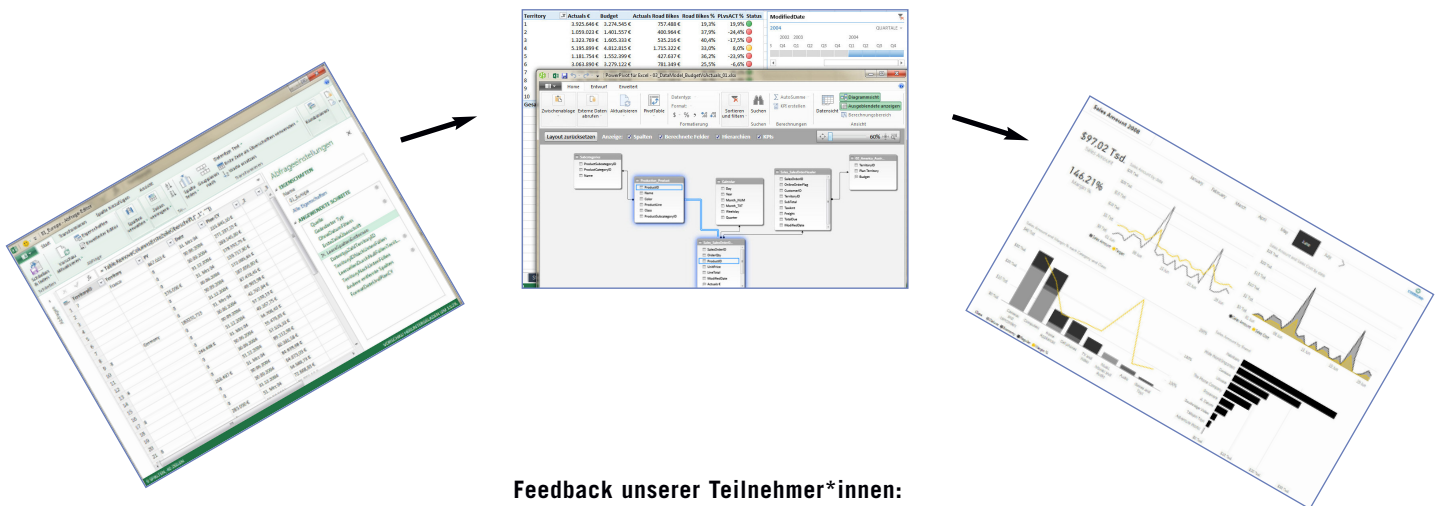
Feedback unserer Teilnehmer*innen:

| Territory | Actuals € | Budget | Actuals Road Bikes | Road Bikes % | PLvsACT % | Status |
|---|---|---|---|---|---|---|
| 1 | 3.925.646 € | 3.274.545 € | 757.488 € | 19,3% | 19,9% | |
| 2 | 1.059.023 € | 1.401.557 € | 400.964 € | 37,9% | -24,4% | |
| 3 | 1.323.789 € | 1.605.333 € | 535.216 € | 40,4% | -17,5% | |
| 4 | 5.195.899 € | 4.812.815 € | 1.715.322 € | 33,0% | 8,0% | |
| 5 | 1.181.754 € | 1.552.399 € | 427.637 € | 36,2% | -23,9% | |
| 6 | 3.063.090 € | 3.279.122 € | 781.349 € | 25,5% | -6,6% | |

ModifiedDate

PowerPivot for Excel

Home Entwurf Erweitert

Zwischenablage Externe Daten abrufen Aktualisieren PivotTable Formatierung Sortieren und filtern Suchen Berechnungen Datensicht Diagrammsicht Ausgeblendete anzeigen Ansicht

Layout zurücksetzen Anzeige: Spalten Berechnete Felder Hierarchien KPIs

Sales Amount 2008

$97,02 Tsd.

146,21%

Abfrageeinstellungen

EIGENSCHAFTEN

ANGEWENDETE SCHRITTE